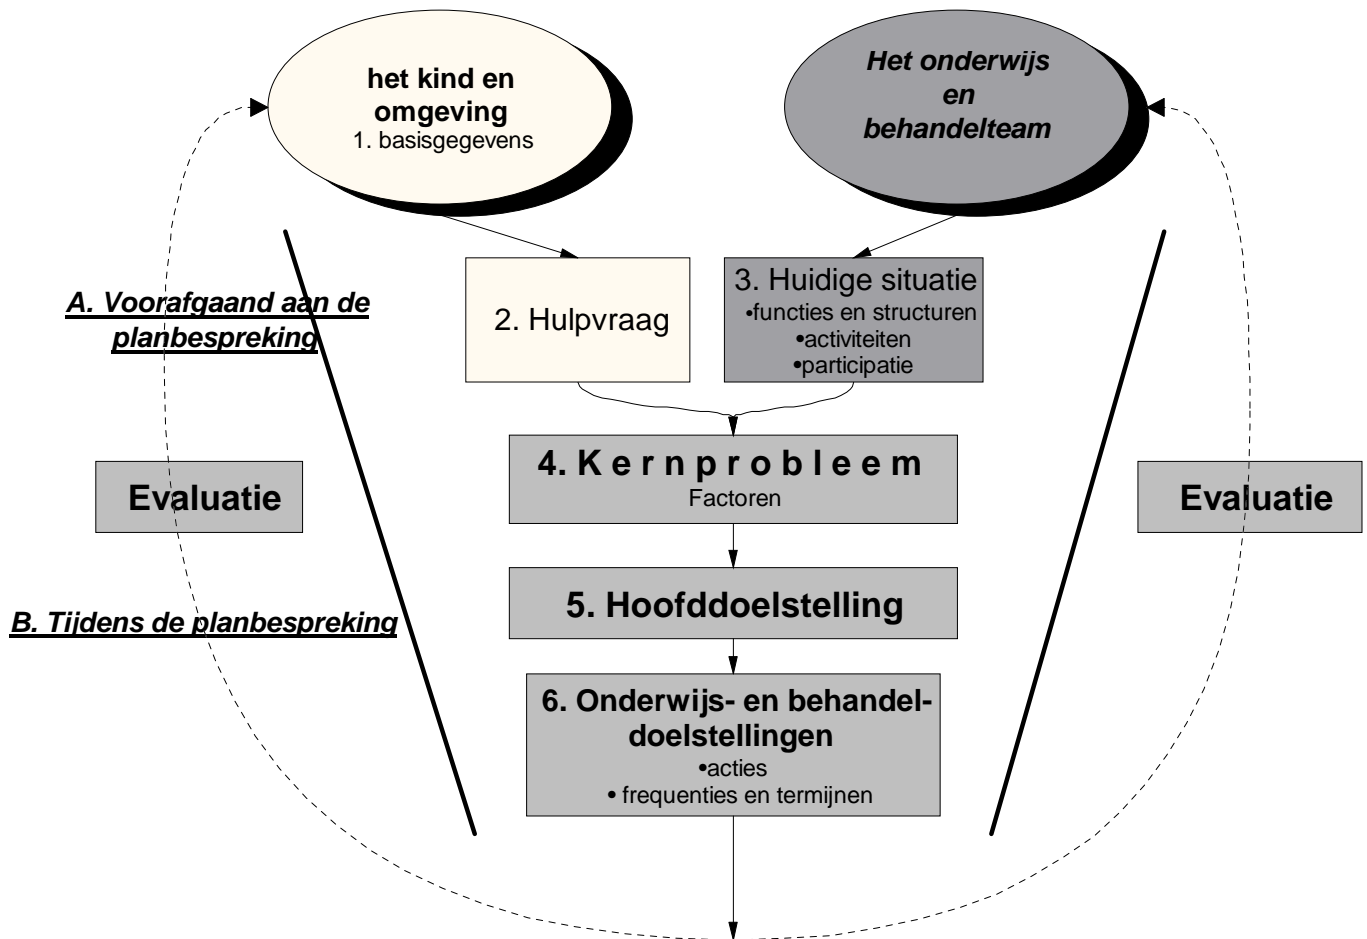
het kind en omgeving
1. basisgegevens

Het onderwijs en behandelteam

A. Voorafgaand aan de planbespreking

2. Hulpvraag

3. Huidige situatie
•functies en structuren
•activiteiten
•participatie

Evaluatie

4. K e r n p r o b l e e m
Factoren

Evaluatie

5. Hoofddoelstelling

B. Tijdens de planbespreking

6. Onderwijs- en behandeldoelstellingen
•acties
• frequenties en termijnen